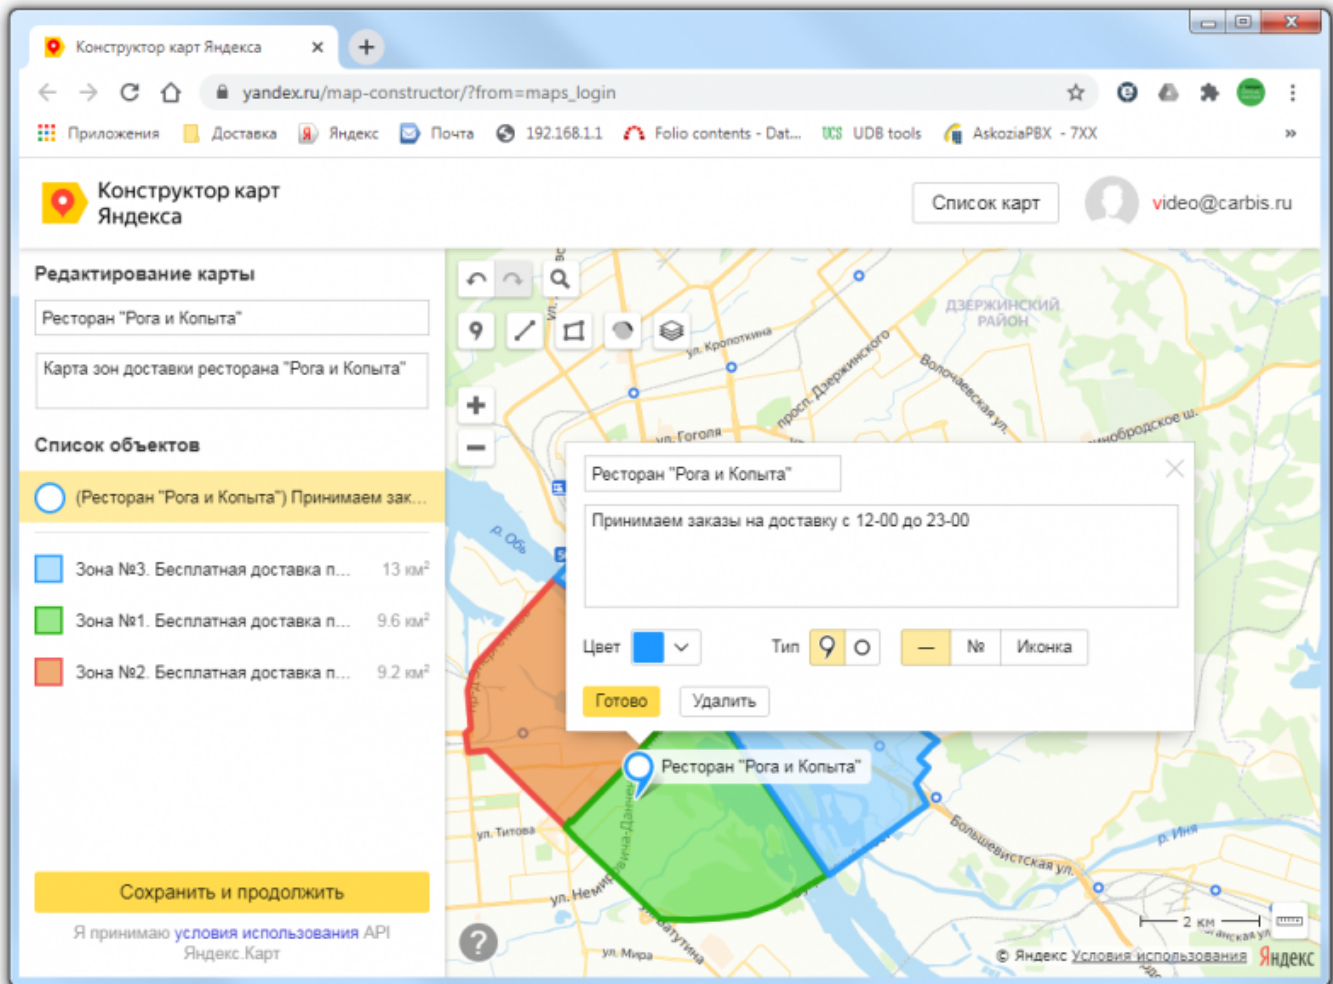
Конструктор карт Яндекса ×
+
yandex.ru/map-constructor/?from=maps_login
Приложения Доставка Яндекс Почта 192.168.1.1 Folio contents - Dat... UDB tools AskoziaPBX - 7XX »

Конструктор карт Яндекса
Список карт
video@carbis.ru

Редактирование карты
Ресторан "Рога и Копыта"
Карта зон доставки ресторана "Рога и Копыта"

Список объектов
(Ресторан "Рога и Копыта") Принимаем зак...
Зона №3. Бесплатная доставка п... 13 км²
Зона №1. Бесплатная доставка п... 9.6 км²
Зона №2. Бесплатная доставка п... 9.2 км²

Сохранить и продолжить
Я принимаю условия использования API Яндекс.Карт

ДЗЕРЖИНСКИЙ РАЙОН
ул. Кропоткина
просп. Дзержинского
Волочаевская ул.
ул. Гоголя
Инобродское ш.
р. Обь
ул. Титова
ул. Немировича-Данченко
ул. Мира
Большевистская ул.
р. Иня

Ресторан "Рога и Копыта"
Принимаем заказы на доставку с 12-00 до 23-00
Цвет
Тип
№
Иконка
Готово
Удалить

Ресторан "Рога и Копыта"
2 км
© Яндекс Условия использования Яндекс